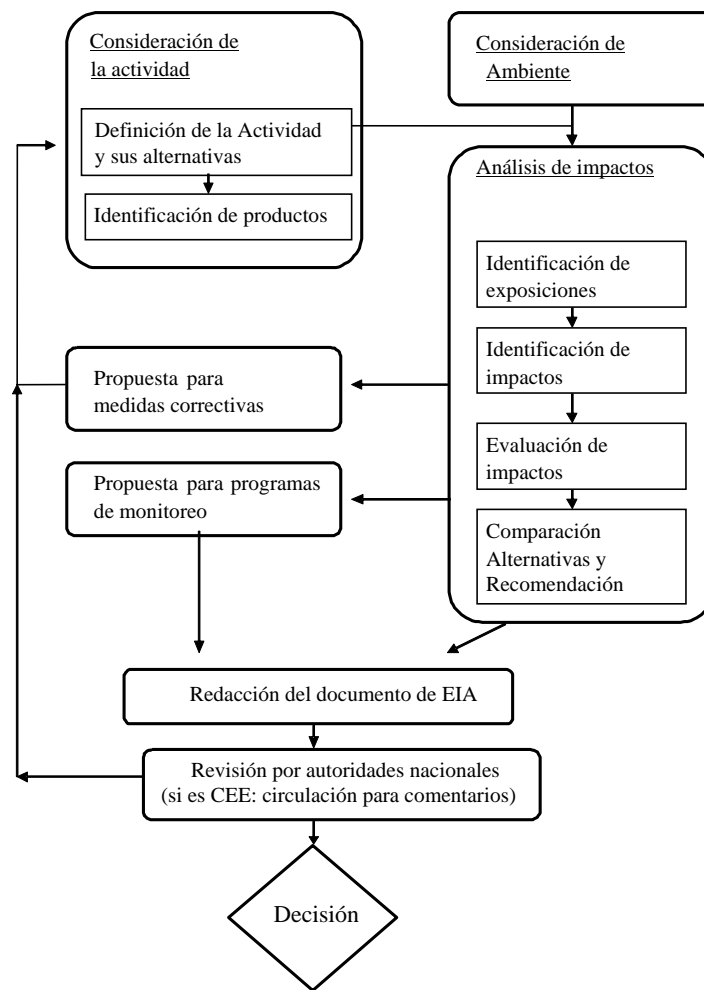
Consideración de la actividad

Definición de la Actividad y sus alternativas

Identificación de productos

Consideración de Ambiente

Análisis de impactos

Identificación de exposiciones

Identificación de impactos

Evaluación de impactos

Comparación Alternativas y Recomendación

Propuesta para medidas correctivas

Propuesta para programas de monitoreo

Redacción del documento de EIA

Revisión por autoridades nacionales (si es CEE: circulación para comentarios)

Decisión